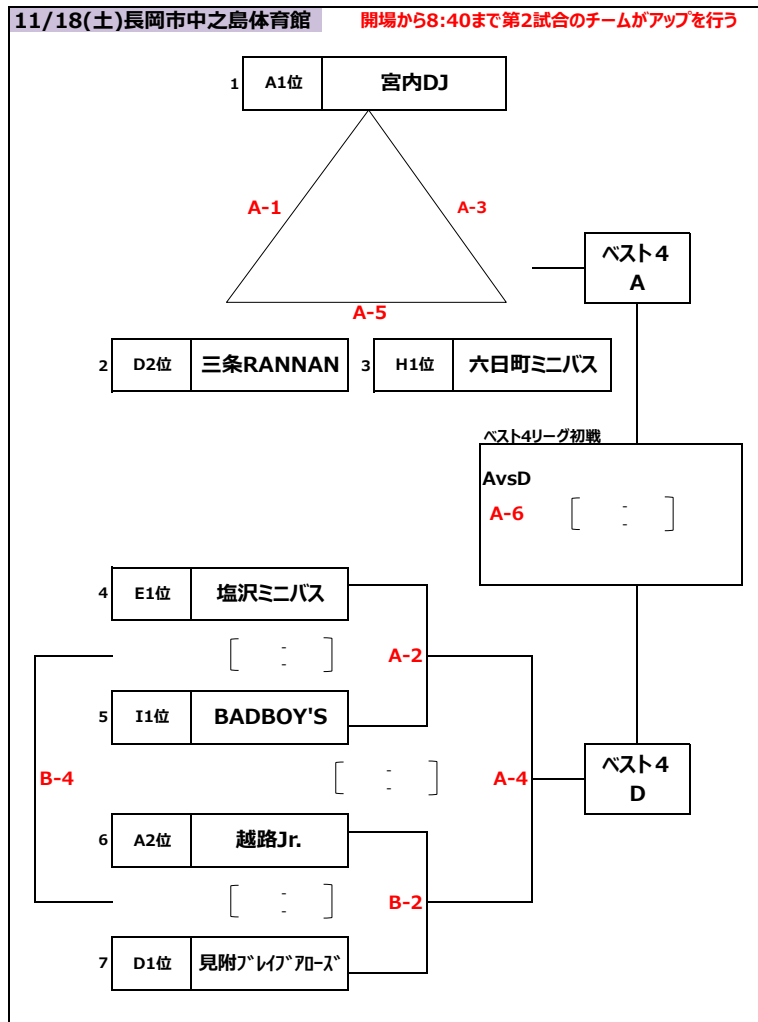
11/18(土)長岡市中之島体育館 開場から8:40まで第2試合のチームがアップを行う

1 A1位 宮内DJ

A-1
A-3
A-5

ベスト４
A

2 D2位 三条RANNAN
3 H1位 六日町ミニバス

ベスト4リーグ初戦
AvsD
A-6 [ : ]

4 E1位 塩沢ミニバス
[ : ]
A-2
5 I1位 BADBOY'S

B-4
[ : ]
A-4
ベスト４
D

6 A2位 越路Jr.
[ : ]
B-2
7 D1位 見附ﾌﾞﾚｲﾌﾞｱﾛｰｽﾞ